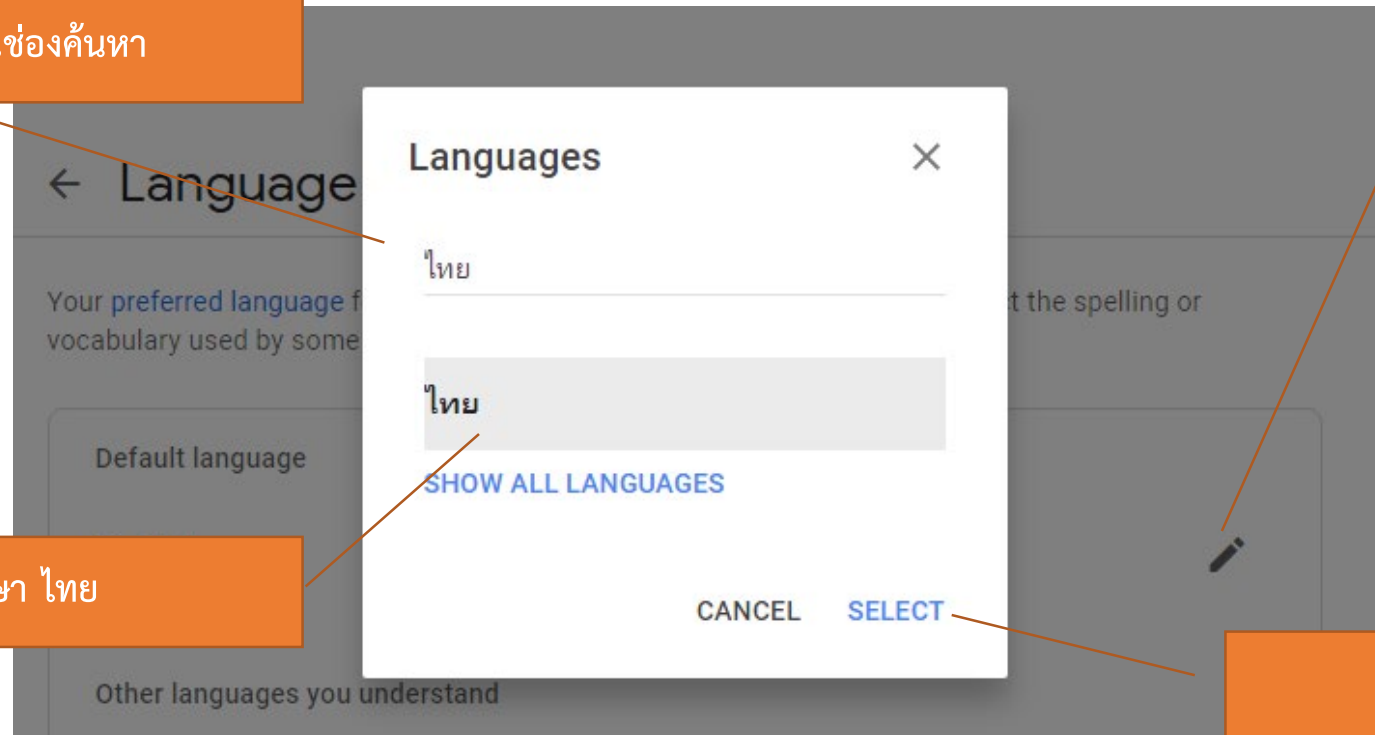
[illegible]ช่องค้นหา

← Language

Your preferred language f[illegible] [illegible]t the spelling or vocabulary used by some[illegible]

Default language

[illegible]ษา ไทย

Other languages you understand

Languages

×

ไทย

ไทย

SHOW ALL LANGUAGES

CANCEL SELECT